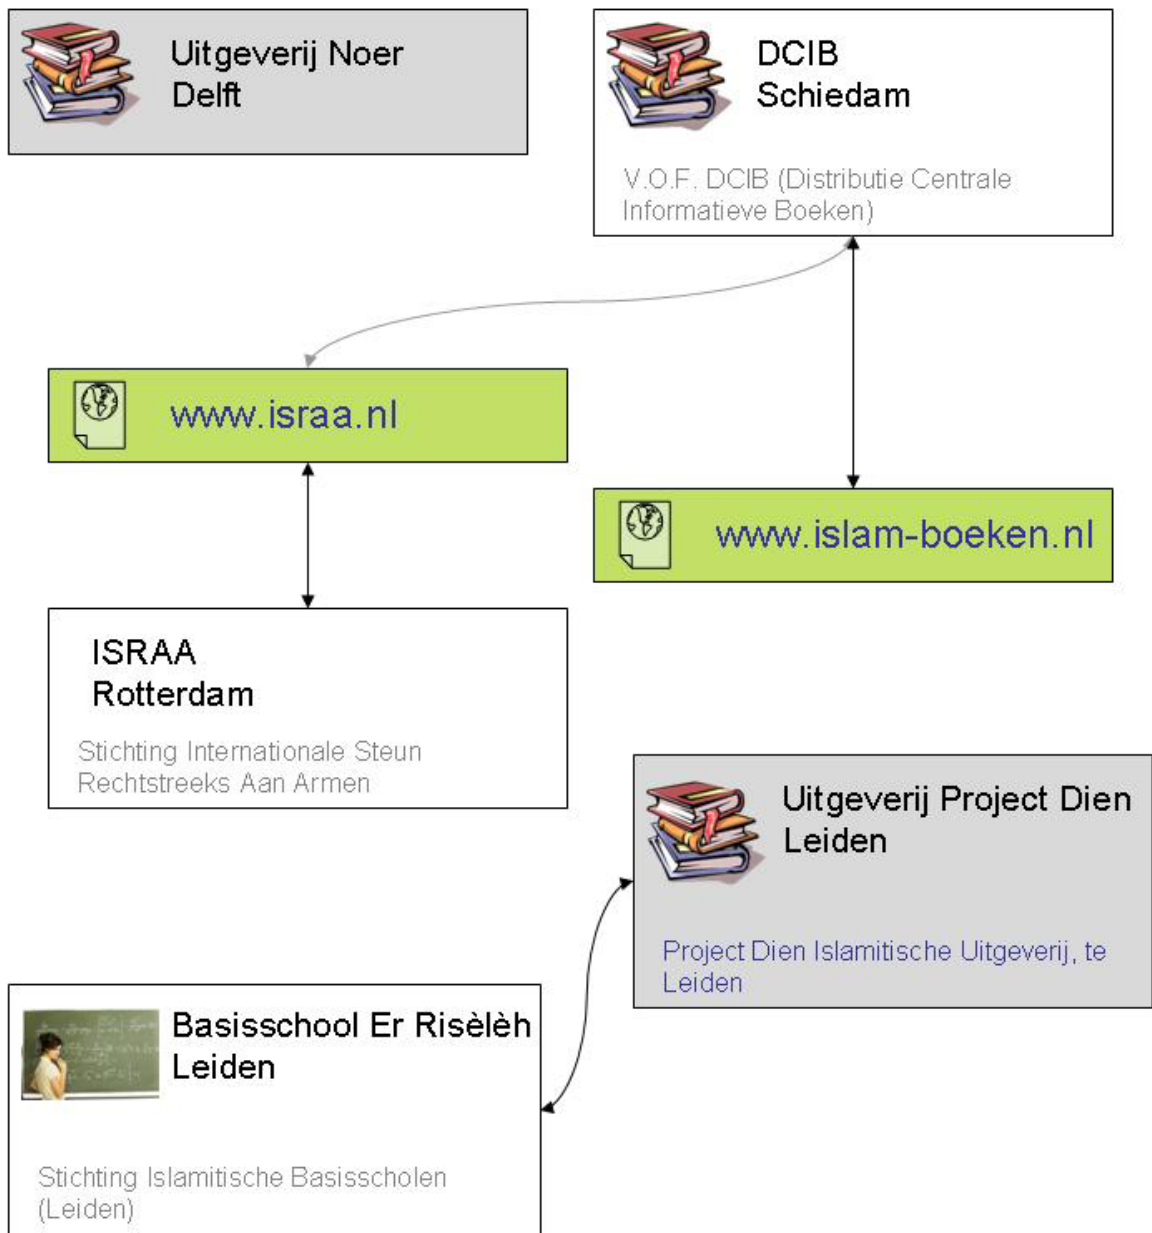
Uitgeverij Noer
Delft

DCIB
Schiedam

V.O.F. DCIB (Distributie Centrale Informatieve Boeken)

www.israa.nl

www.islam-boeken.nl

ISRAA
Rotterdam

Stichting Internationale Steun Rechtstreeks Aan Armen

Uitgeverij Project Dien
Leiden

Project Dien Islamitische Uitgeverij, te Leiden

Basisschool Er Risèlèh
Leiden

Stichting Islamitische Basisscholen (Leiden)